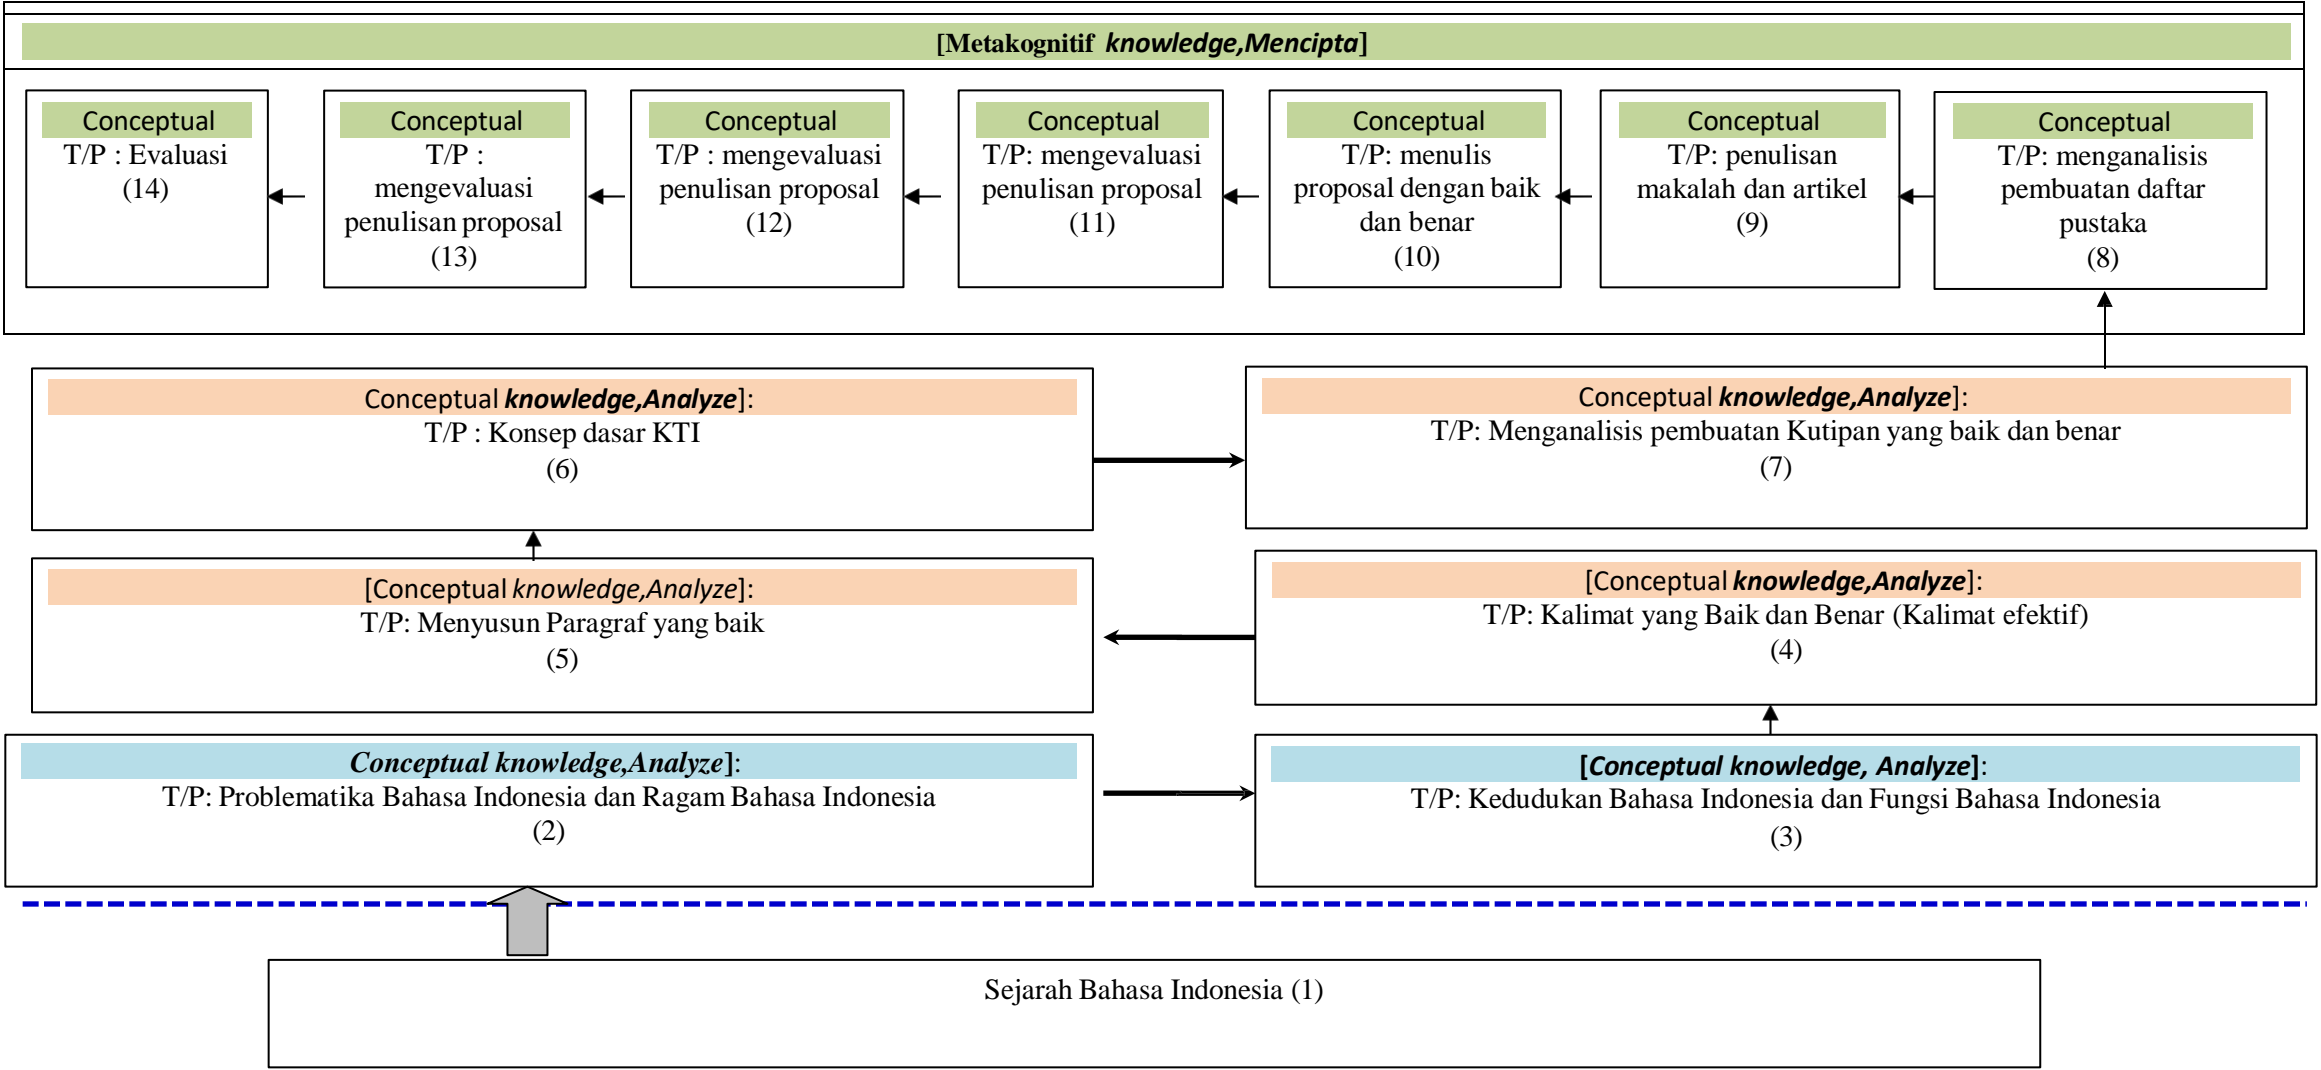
[Metakognitif *knowledge,Mencipta*]

Conceptual
T/P : Evaluasi
(14)

Conceptual
T/P : mengevaluasi penulisan proposal
(13)

Conceptual
T/P : mengevaluasi penulisan proposal
(12)

Conceptual
T/P: mengevaluasi penulisan proposal
(11)

Conceptual
T/P: menulis proposal dengan baik dan benar
(10)

Conceptual
T/P: penulisan makalah dan artikel
(9)

Conceptual
T/P: menganalisis pembuatan daftar pustaka
(8)

Conceptual *knowledge,Analyze*]:
T/P : Konsep dasar KTI
(6)

Conceptual *knowledge,Analyze*]:
T/P: Menganalisis pembuatan Kutipan yang baik dan benar
(7)

[Conceptual *knowledge,Analyze*]:
T/P: Menyusun Paragraf yang baik
(5)

[Conceptual *knowledge,Analyze*]:
T/P: Kalimat yang Baik dan Benar (Kalimat efektif)
(4)

*Conceptual knowledge,Analyze*]:
T/P: Problematika Bahasa Indonesia dan Ragam Bahasa Indonesia
(2)

[*Conceptual knowledge, Analyze*]:
T/P: Kedudukan Bahasa Indonesia dan Fungsi Bahasa Indonesia
(3)

Sejarah Bahasa Indonesia (1)